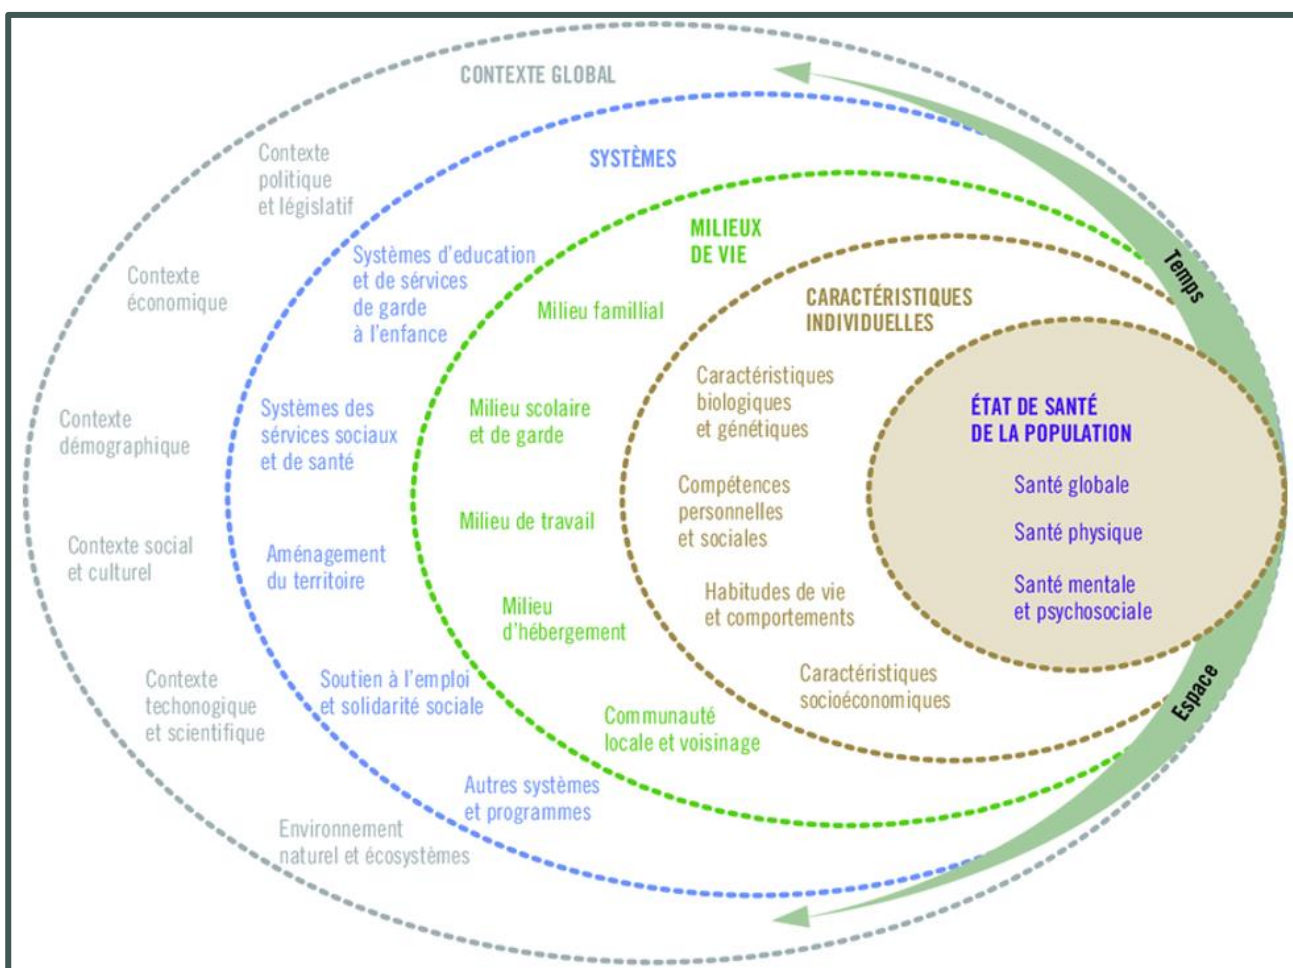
CONTEXTE GLOBAL

Contexte politique et législatif

Contexte économique

Contexte démographique

Contexte social et culturel

Contexte techonogique et scientifique

Environnement naturel et écosystèmes

SYSTÈMES

Systèmes d'education et de sérvices de garde à l'enfance

Systèmes des sérvices sociaux et de santé

Aménagement du territoire

Soutien à l'emploi et solidarité sociale

Autres systèmes et programmes

MILIEUX DE VIE

Milieu famillial

Milieu scolaire et de garde

Milieu de travail

Milieu d'hébergement

Communauté locale et voisinage

CARACTÉRISTIQUES INDIVIDUELLES

Caractéristiques biologiques et génétiques

Compétences personnelles et sociales

Habitudes de vie et comportements

Caractéristiques socioéconomiques

ÉTAT DE SANTÉ DE LA POPULATION

Santé globale

Santé physique

Santé mentale et psychosociale

Temps

Espace